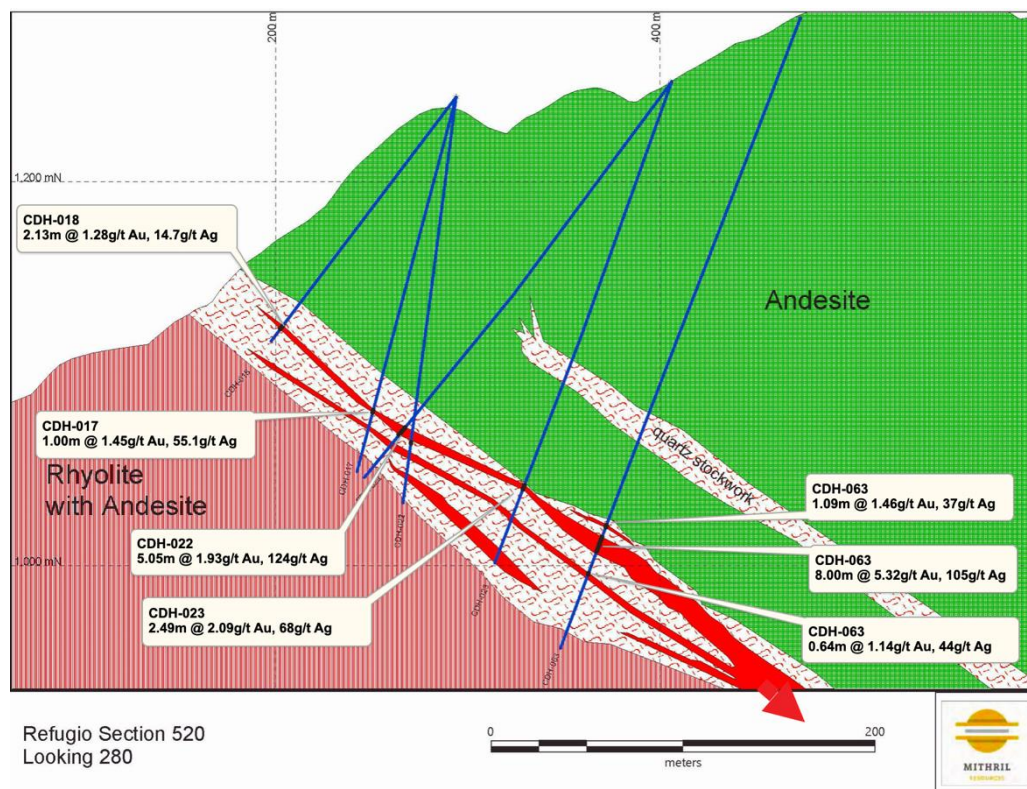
200 m
400 m
1,200 mN
1,000 mN

CDH-018
2.13m @ 1.28g/t Au, 14.7g/t Ag

Andesite

CDH-017
1.00m @ 1.45g/t Au, 55.1g/t Ag

Rhyolite
with Andesite

quartz stockwork

CDH-022
5.05m @ 1.93g/t Au, 124g/t Ag

CDH-023
2.49m @ 2.09g/t Au, 68g/t Ag

CDH-063
1.09m @ 1.46g/t Au, 37g/t Ag

CDH-063
8.00m @ 5.32g/t Au, 105g/t Ag

CDH-063
0.64m @ 1.14g/t Au, 44g/t Ag

CDH-018
CDH-017
CDH-022
CDH-023
CDH-063

Refugio Section 520
Looking 280

0
200
meters

MITHRIL
RESOURCES